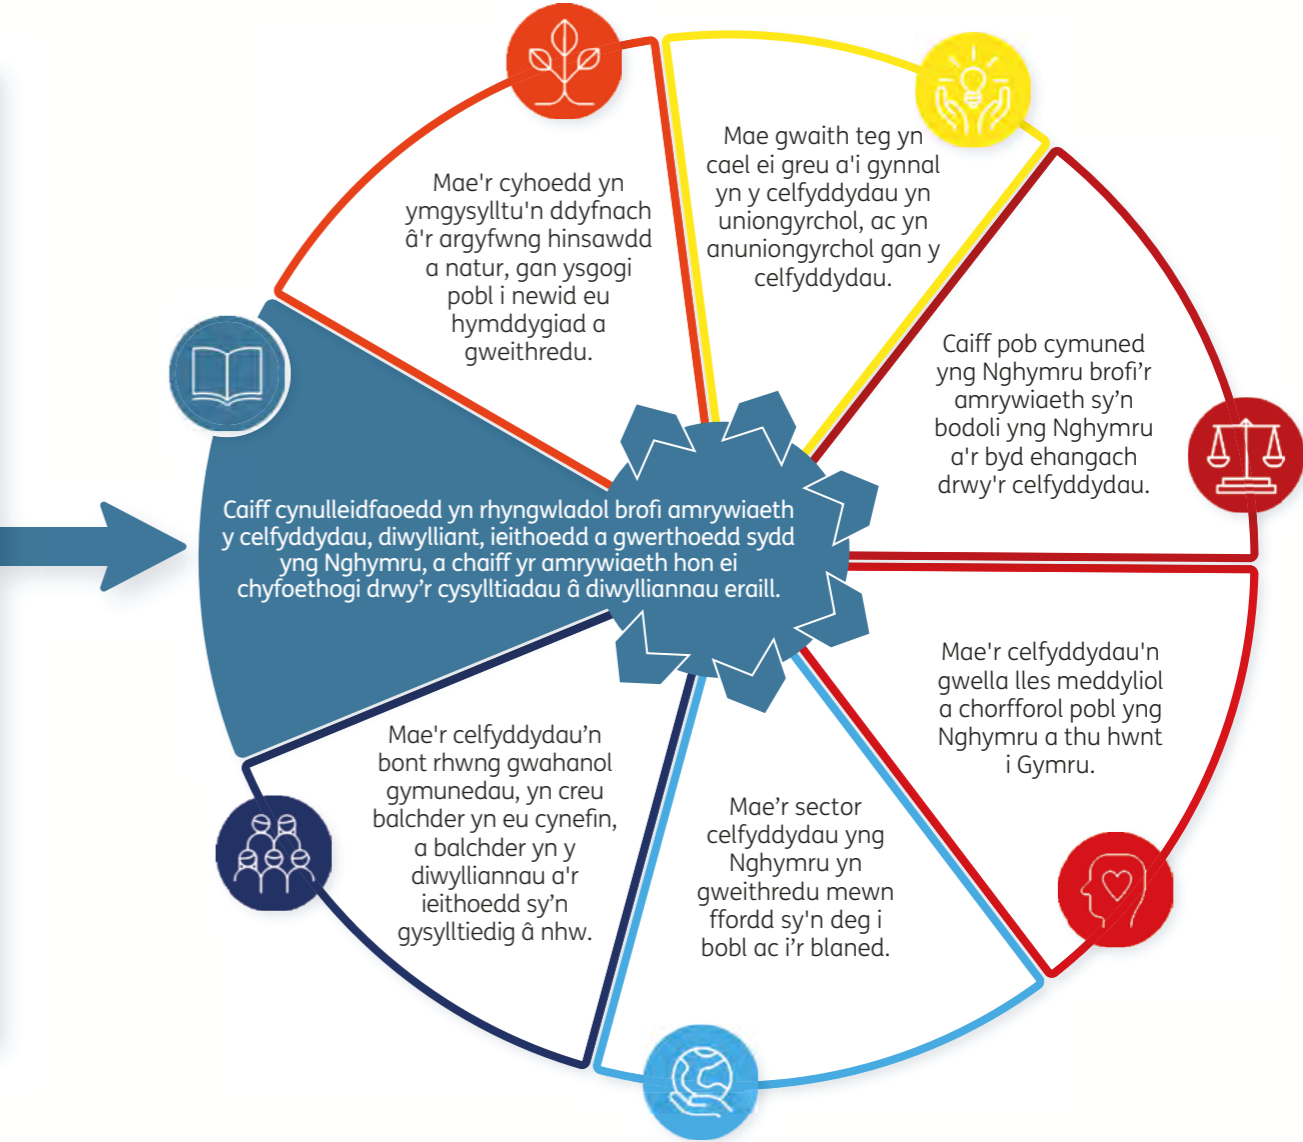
Mae'r cyhoedd yn ymgysylltu'n ddyfnach â'r argyfwng hinsawdd a natur, gan ysgogi pobl i newid eu hymddygiad a gweithredu.

Mae gwaith teg yn cael ei greu a'i gynnal yn y celfyddydau yn uniongyrchol, ac yn anuniongyrchol gan y celfyddydau.

Caiff pob cymuned yng Nghymru brofi'r amrywiaeth sy'n bodoli yng Nghymru a'r byd ehangach drwy'r celfyddydau.

Mae'r celfyddydau'n gwella lles meddyliol a chorfforol pobl yng Nghymru a thu hwnt i Gymru.

Mae'r sector celfyddydau yng Nghymru yn gweithredu mewn ffordd sy'n deg i bobl ac i'r blaned.

Mae'r celfyddydau'n bont rhwng gwahanol gymunedau, yn creu balchder yn eu cynefin, a balchder yn y diwylliannau a'r ieithoedd sy'n gysylltiedig â nhw.

Caiff cynulleidfaoedd yn rhyngwladol brofi amrywiaeth y celfyddydau, diwylliant, ieithoedd a gwerthoedd sydd yng Nghymru, a chaiff yr amrywiaeth hon ei chyfoethogi drwy'r cysylltiadau â diwylliannau eraill.